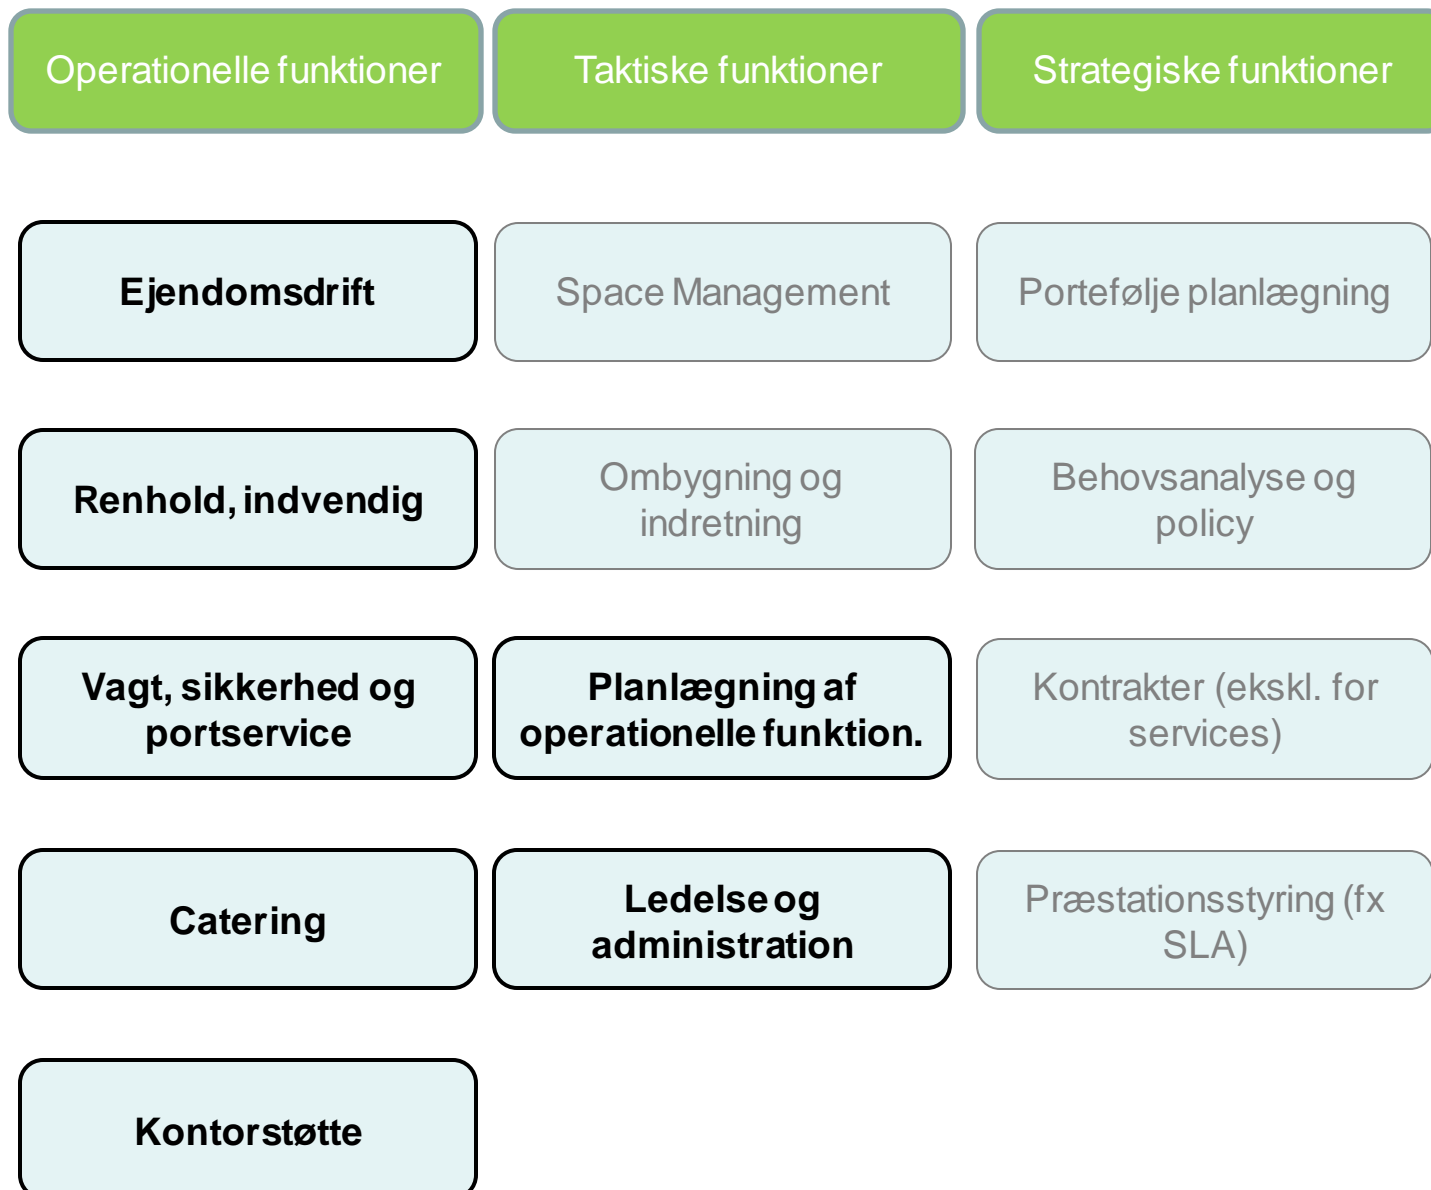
Operationelle funktioner

Taktiske funktioner

Strategiske funktioner

Ejendomsdrift

Space Management

Portefølje planlægning

Renhold, indvendig

Ombygning og indretning

Behovsanalyse og policy

Vagt, sikkerhed og portservice

Planlægning af operationelle funktion.

Kontrakter (ekskl. for services)

Catering

Ledelse og administration

Præstationsstyring (fx SLA)

Kontorstøtte